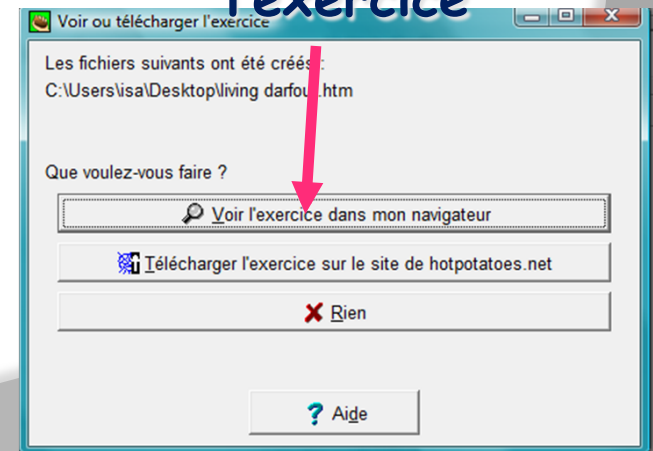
Voir ou télécharger l'exercice

l'exercice

Les fichiers suivants ont été créés :
C:\Users\isa\Desktop\living darfour.htm

Que voulez-vous faire ?

Voir l'exercice dans mon navigateur

Télécharger l'exercice sur le site de hotpotatoes.net

Rien

Aide